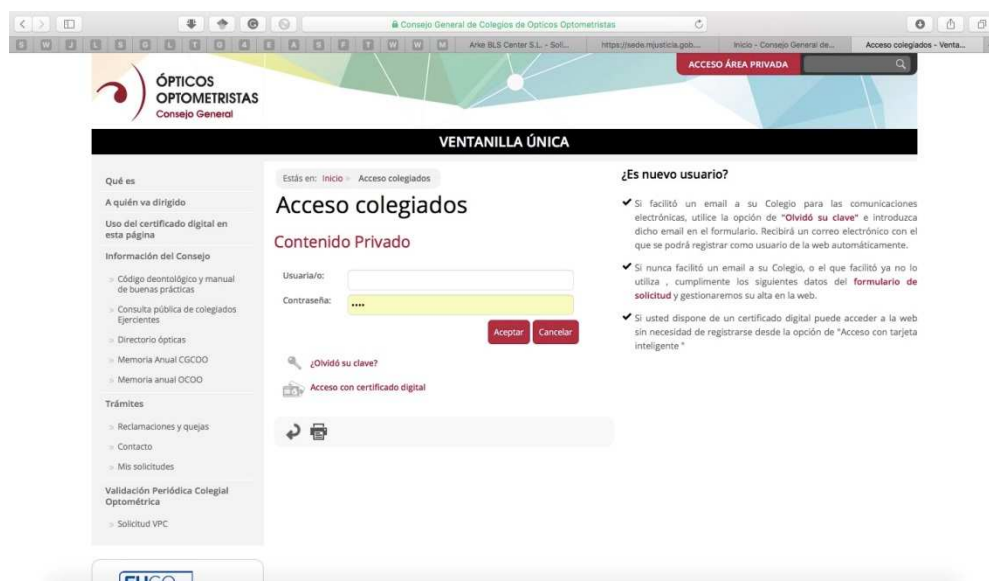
Consejo General de Colegios de Opticos Optometristas

Arke BLS Center S.L. - Soli... | https://sede.mjusticia.gob... | Inicio - Consejo General de... | Acceso colegiados - Venta...

ÓPTICOS OPTOMETRISTAS Consejo General

ACCESO ÁREA PRIVADA

VENTANILLA ÚNICA

Qué es

A quién va dirigido

Uso del certificado digital en esta página

Información del Consejo

Código deontológico y manual de buenas prácticas

Consulta pública de colegiados Ejercientes

Directorio ópticas

Memoria Anual CGCOO

Memoria anual OCOO

Trámites

Reclamaciones y quejas

Contacto

Mis solicitudes

Validación Periódica Colegial Optométrica

Solicitud VPC

Estás en: Inicio > Acceso colegiados

Acceso colegiados

Contenido Privado

Usuaria/o:

Contraseña: ••••

Aceptar Cancelar

¿Olvidó su clave?

Acceso con certificado digital

¿Es nuevo usuario?

Si facilitó un email a su Colegio para las comunicaciones electrónicas, utilice la opción de "Olvidó su clave" e introduzca dicho email en el formulario. Recibirá un correo electrónico con el que se podrá registrar como usuario de la web automáticamente.

Si nunca facilitó un email a su Colegio, o el que facilitó ya no lo utiliza , cumplimente los siguientes datos del formulario de solicitud y gestionaremos su alta en la web.

Si usted dispone de un certificado digital puede acceder a la web sin necesidad de registrarse desde la opción de "Acceso con tarjeta inteligente "

EUCO